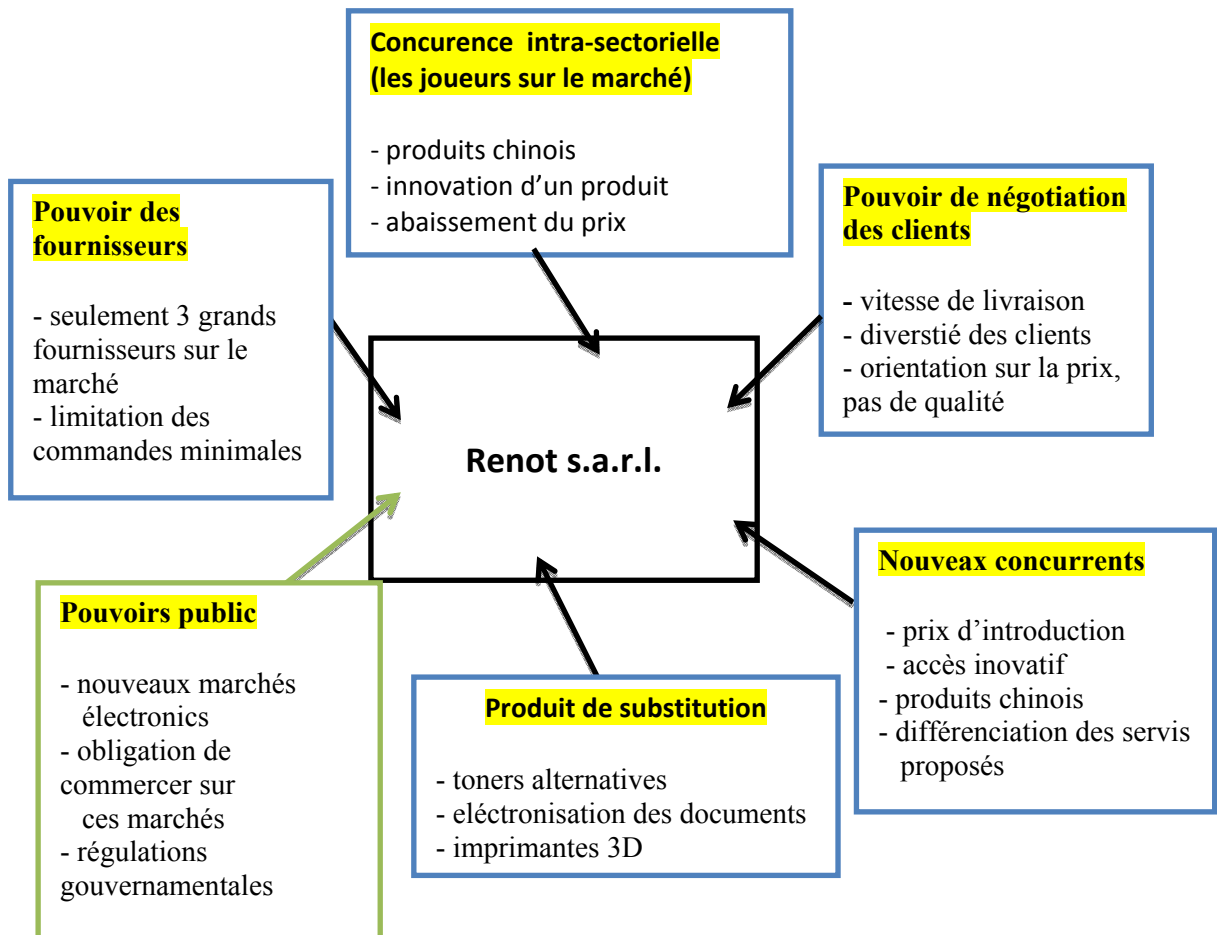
Concurence intra-sectorielle (les joueurs sur le marché)

- produits chinois
- innovation d'un produit
- abaissement du prix

Pouvoir des fournisseurs

- seulement 3 grands fournisseurs sur le marché
- limitation des commandes minimales

Pouvoir de négotiation des clients

- vitesse de livraison
- diverstié des clients
- orientation sur la prix, pas de qualité

Renot s.a.r.l.

Nouveax concurrents

- prix d'introduction
- accès inovatif
- produits chinois
- différenciation des servis proposés

Pouvoirs public

- nouveaux marchés électronics
- obligation de commercer sur ces marchés
- régulations gouvernamentales

Produit de substitution

- toners alternatives
- eléctronisation des documents
- imprimantes 3D